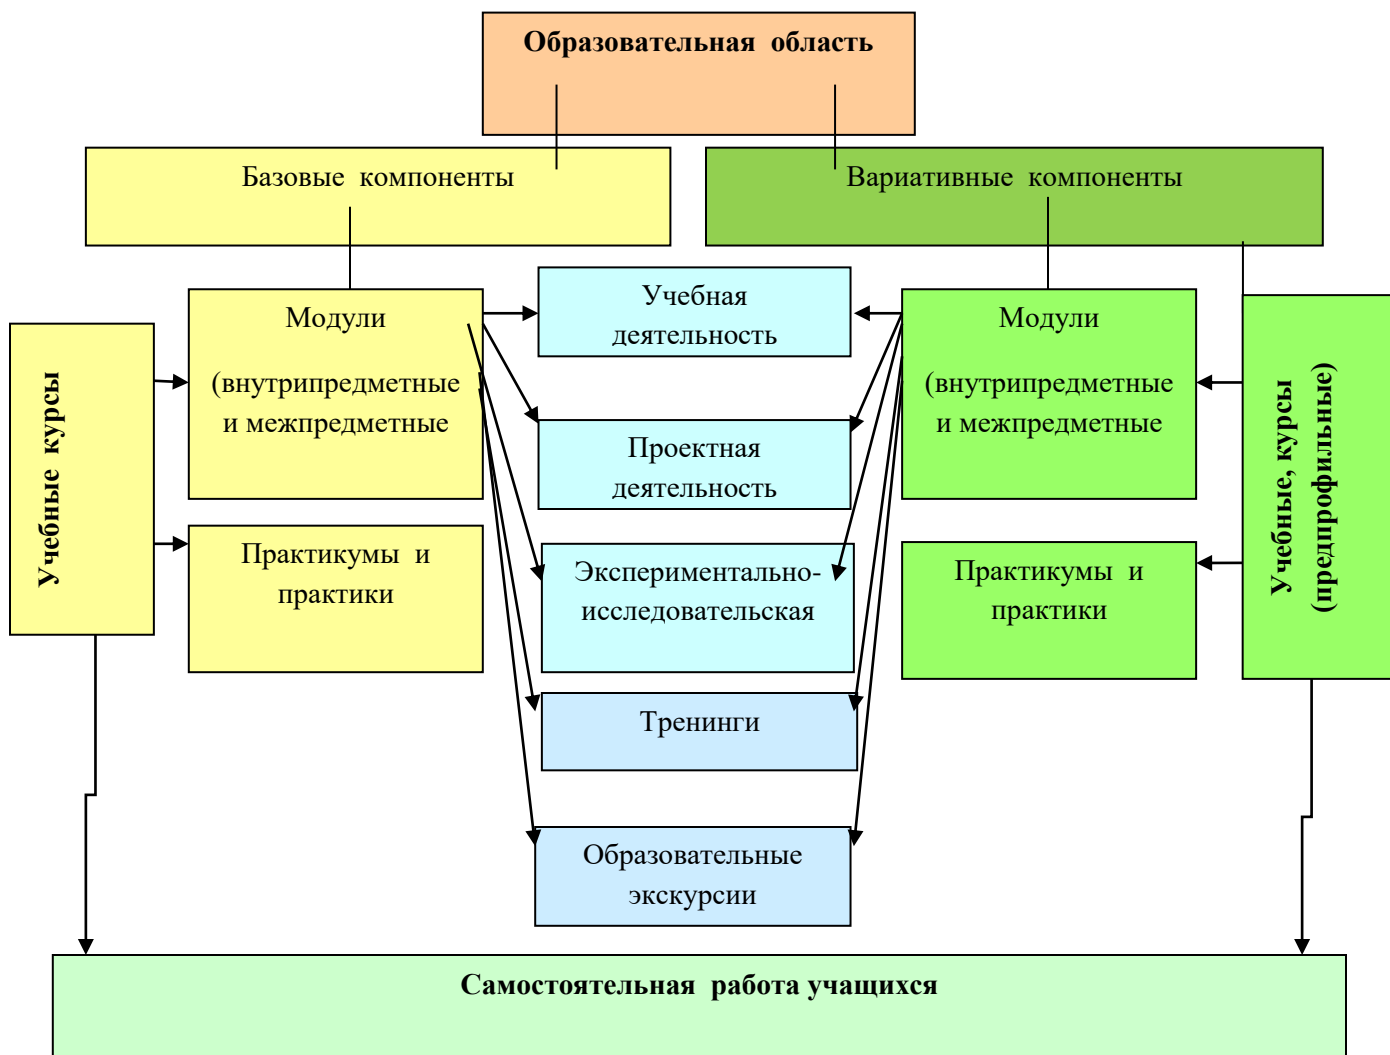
Образовательная область

Базовые компоненты

Вариативные компоненты

Учебные курсы

Модули

(внутрипредметные и межпредметные

Практикумы и практики

Учебная деятельность

Проектная деятельность

Экспериментально-исследовательская

Тренинги

Образовательные экскурсии

Модули

(внутрипредметные и межпредметные

Практикумы и практики

Учебные, курсы (предпрофильные)

Самостоятельная работа учащихся